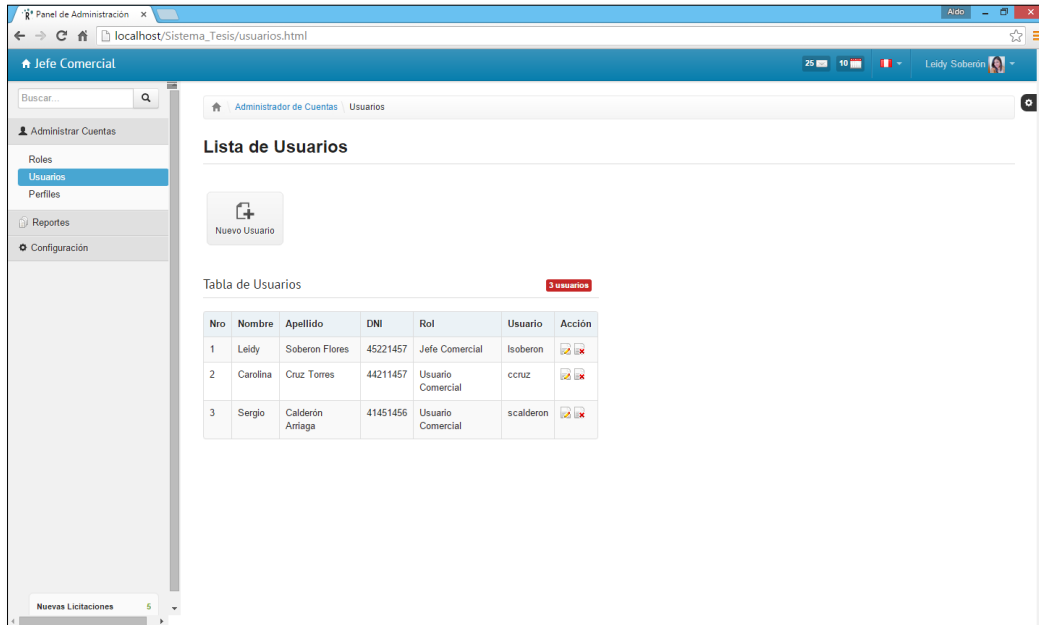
Panel de Administración ×

Aldo

localhost/Sistema_Tesis/usuarios.html

Jefe Comercial

25 10 Leidy Soberón

Buscar...

Administrar Cuentas

Roles
Usuarios
Perfiles

Reportes

Configuración

Nuevas Licitaciones 5

Administrador de Cuentas Usuarios

Lista de Usuarios

Nuevo Usuario

Tabla de Usuarios

3 usuarios

| Nro | Nombre | Apellido | DNI | Rol | Usuario | Acción |
|---|---|---|---|---|---|---|
| 1 | Leidy | Soberon Flores | 45221457 | Jefe Comercial | lsoberon | |
| 2 | Carolina | Cruz Torres | 44211457 | Usuario Comercial | ccruz | |
| 3 | Sergio | Calderón Arriaga | 41451456 | Usuario Comercial | scalderon | |